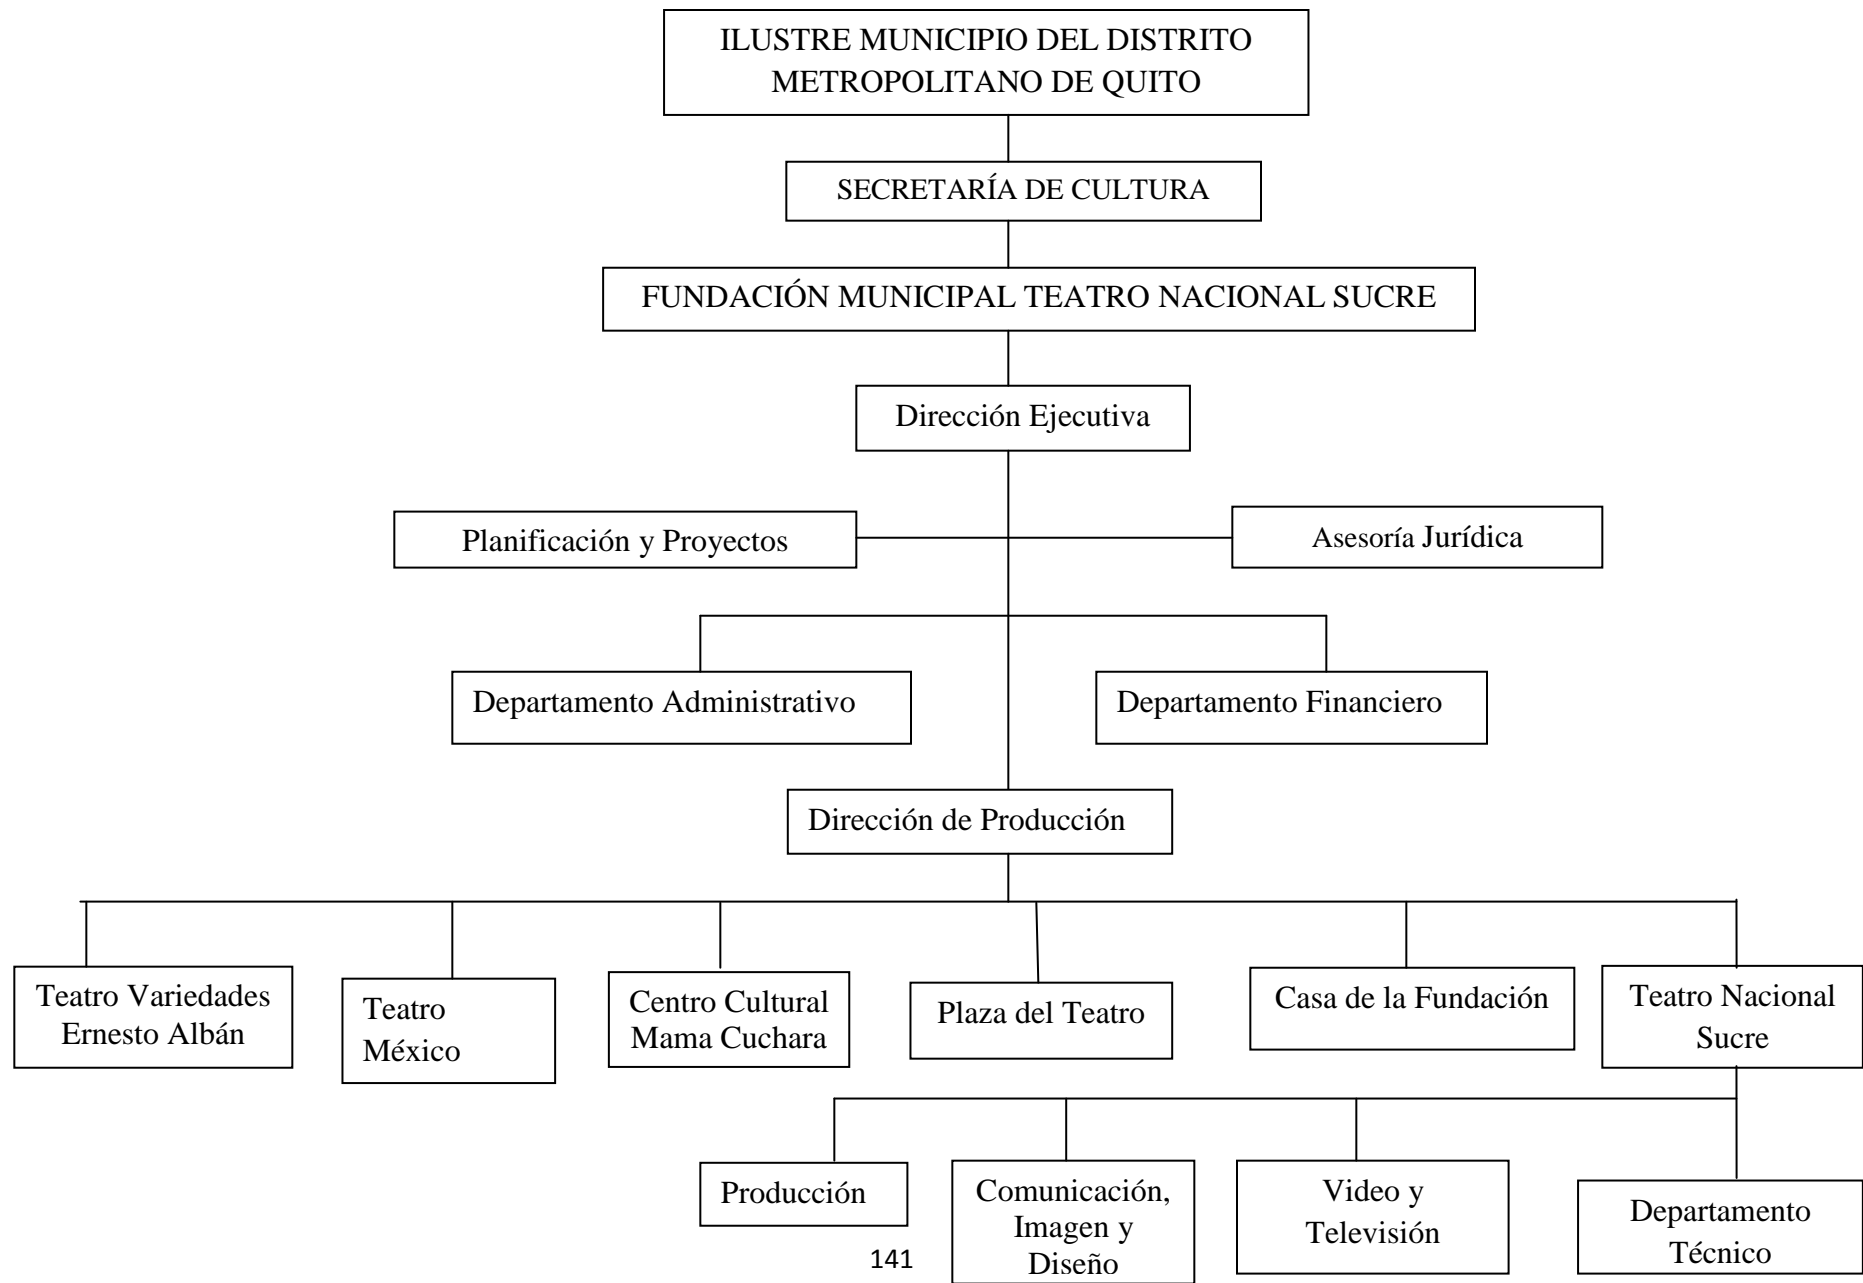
ILUSTRE MUNICIPIO DEL DISTRITO METROPOLITANO DE QUITO

SECRETARÍA DE CULTURA

FUNDACIÓN MUNICIPAL TEATRO NACIONAL SUCRE

Dirección Ejecutiva

Planificación y Proyectos

Asesoría Jurídica

Departamento Administrativo

Departamento Financiero

Dirección de Producción

Teatro Variedades Ernesto Albán

Teatro México

Centro Cultural Mama Cuchara

Plaza del Teatro

Casa de la Fundación

Teatro Nacional Sucre

Producción

Comunicación, Imagen y Diseño

Video y Televisión

Departamento Técnico

141